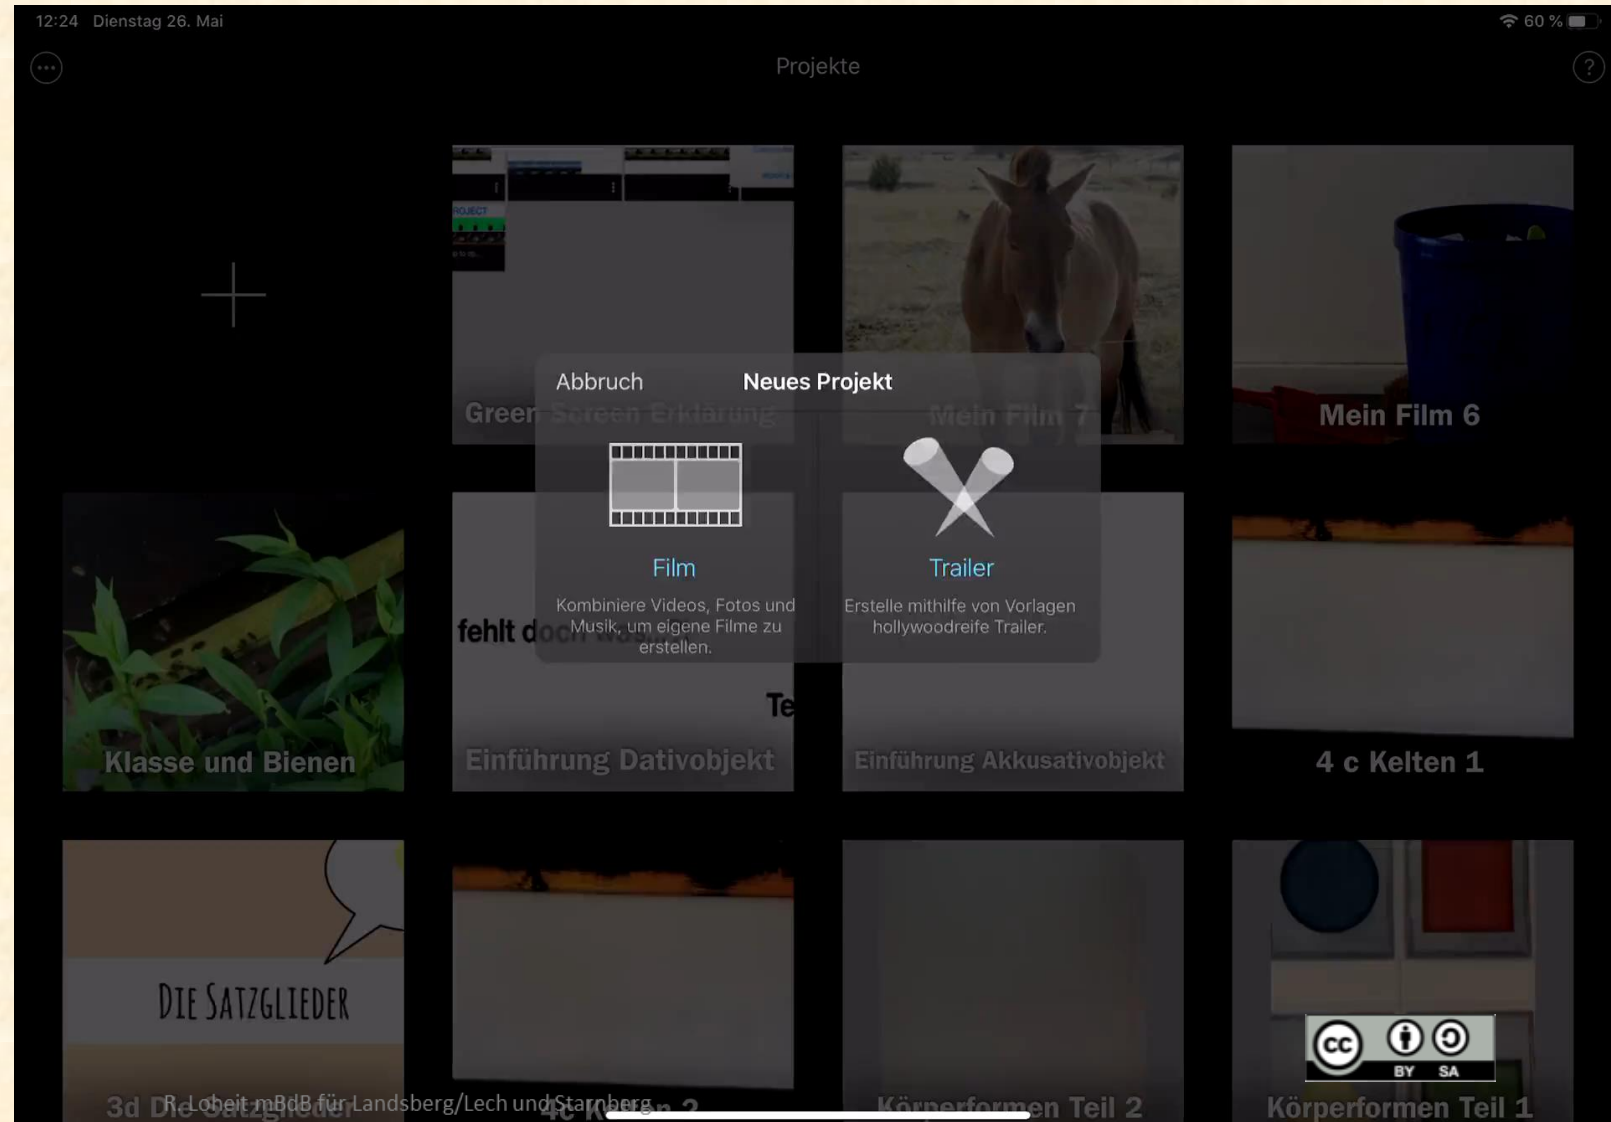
12:24 Dienstag 26. Mai

60 %

Projekte

?

Green Screen Erklärung

Mein Film 7

Mein Film 6

Abbruch

Neues Projekt

Film

Kombiniere Videos, Fotos und Musik, um eigene Filme zu erstellen.

Trailer

Erstelle mithilfe von Vorlagen hollywoodreife Trailer.

fehlt d

Te

Klasse und Bienen

Einführung Dativobjekt

Einführung Akkusativobjekt

4 c Kelten 1

DIE SATZGLIEDER

3d Die Satzglieder

4c Kelten 2

Körperformen Teil 2

Körperformen Teil 1

cc BY SA

R. Lobeit mBdB für Landsberg/Lech und Starnberg